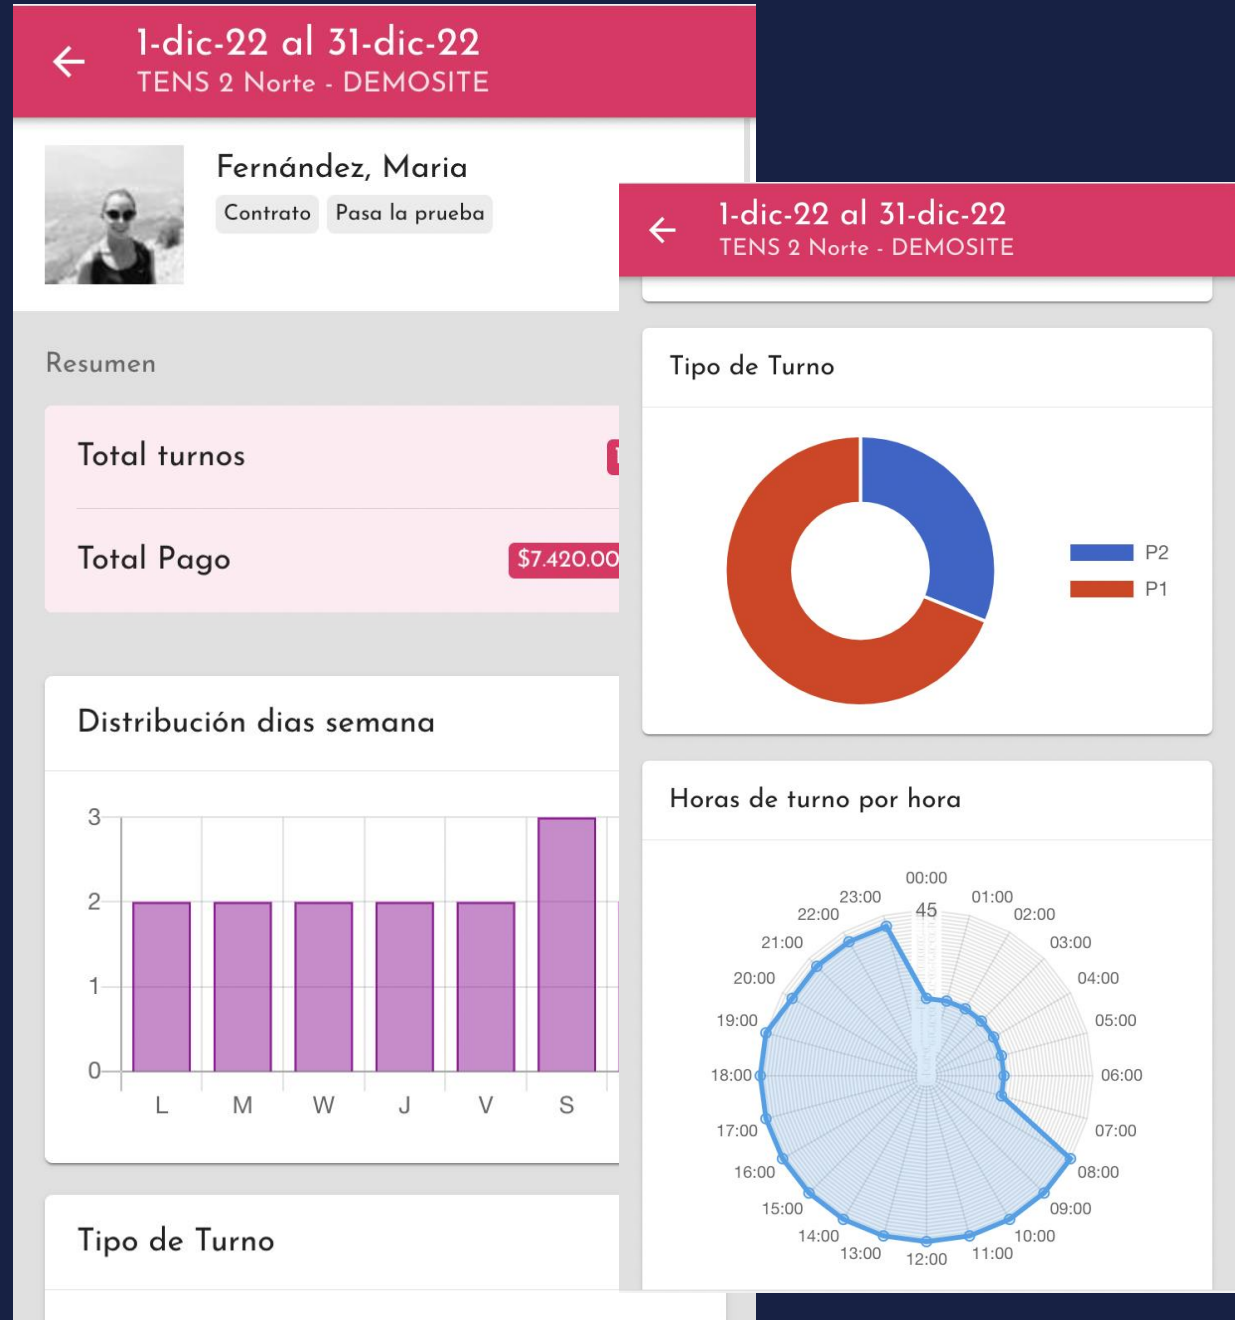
1-dic-22 al 31-dic-22
TENS 2 Norte - DEMOSITE

Fernández, Maria
Contrato Pasa la prueba

Resumen

Total turnos

Total Pago $7.420.00

Distribución dias semana

3
2
1
0
L M W J V S

Tipo de Turno

1-dic-22 al 31-dic-22
TENS 2 Norte - DEMOSITE

Tipo de Turno

P2
P1

Horas de turno por hora

00:00
45
01:00
02:00
03:00
04:00
05:00
06:00
07:00
08:00
09:00
10:00
11:00
12:00
13:00
14:00
15:00
16:00
17:00
18:00
19:00
20:00
21:00
22:00
23:00